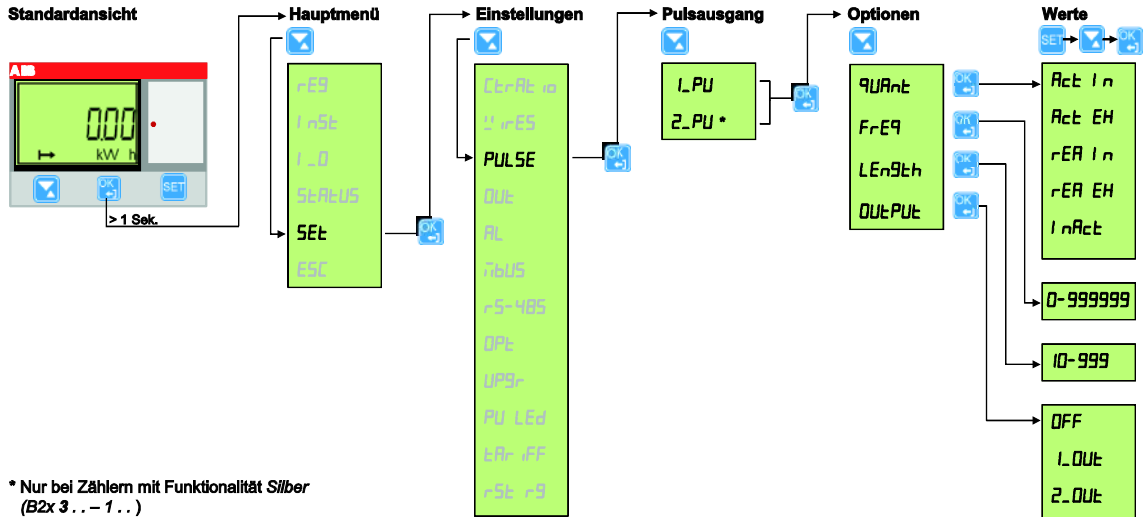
Standardansicht

ABB

0.00

kW h

OK

SET

> 1 Sek.

Hauptmenü

rEG

InSt

I_O

StAtUS

SEt

ESC

OK

Einstellungen

CtrAtio

WirES

PULSE

OUt

AL

mbUS

rS-485

OPt

UPGr

PU LEd

tAriFF

rSt rG

OK

Pulsausgang

1_PU

2_PU *

OK

Optionen

qUAnt

FrEq

LEngth

OUtPUt

OK

OK

OK

OK

Werte

SET

OK

Act In

Act EH

rEA In

rEA EH

InAct

0-999999

10-999

OFF

1_OUt

2_OUt

* Nur bei Zählern mit Funktionalität Silber (B2x 3 . . – 1 . .)